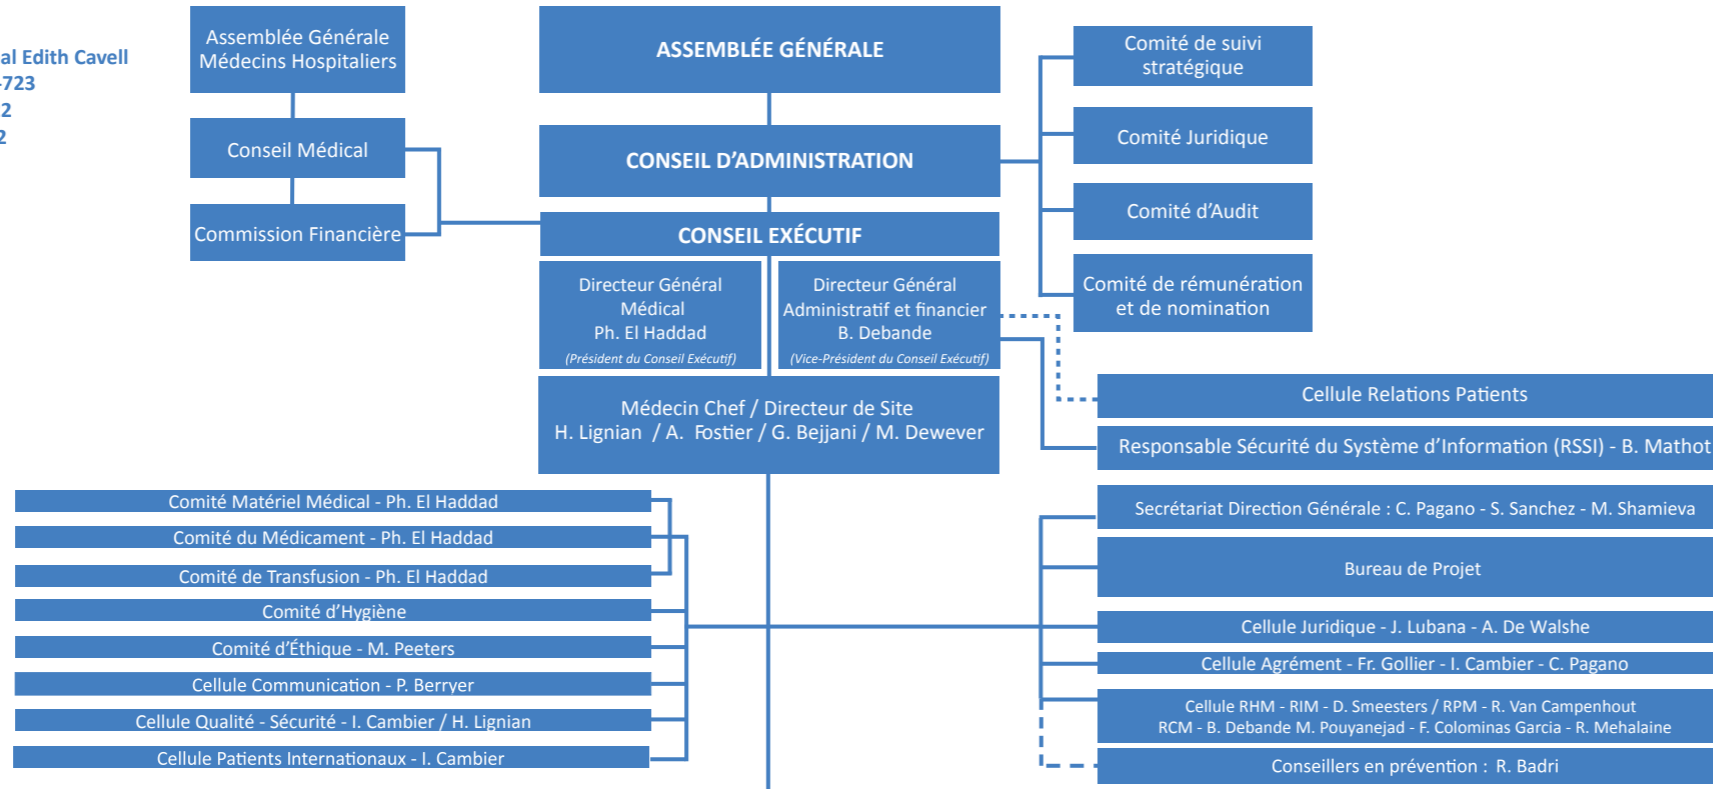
al Edith Cavell
-723
2
2

Assemblée Générale Médecins Hospitaliers

Conseil Médical

Commission Financière

ASSEMBLÉE GÉNÉRALE

CONSEIL D'ADMINISTRATION

CONSEIL EXÉCUTIF

Directeur Général Médical
Ph. El Haddad
(Président du Conseil Exécutif)

Directeur Général Administratif et financier
B. Debande
(Vice-Président du Conseil Exécutif)

Médecin Chef / Directeur de Site
H. Lignian / A. Fostier / G. Bejjani / M. Dewever

Comité de suivi stratégique

Comité Juridique

Comité d'Audit

Comité de rémunération et de nomination

Cellule Relations Patients

Responsable Sécurité du Système d'Information (RSSI) - B. Mathot

Comité Matériel Médical - Ph. El Haddad

Comité du Médicament - Ph. El Haddad

Comité de Transfusion - Ph. El Haddad

Comité d'Hygiène

Comité d'Éthique - M. Peeters

Cellule Communication - P. Berryer

Cellule Qualité - Sécurité - I. Cambier / H. Lignian

Cellule Patients Internationaux - I. Cambier

Secrétariat Direction Générale : C. Pagano - S. Sanchez - M. Shamieva

Bureau de Projet

Cellule Juridique - J. Lubana - A. De Walshe

Cellule Agrément - Fr. Gollier - I. Cambier - C. Pagano

Cellule RHM - RIM - D. Smeesters / RPM - R. Van Campenhout
RCM - B. Debande M. Pouyanejad - F. Colominas Garcia - R. Mehalaine

Conseillers en prévention : R. Badri